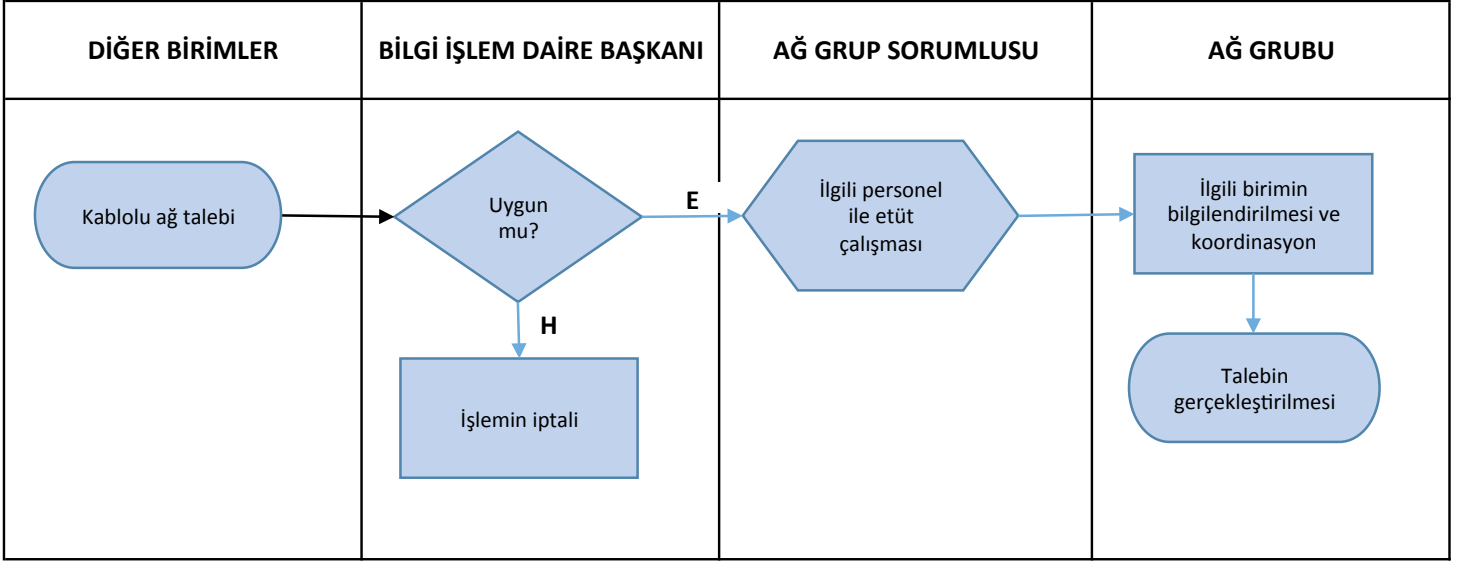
| DİĞER BİRİMLER | BİLGİ İŞLEM DAİRE BAŞKANI | AĞ GRUP SORUMLUSU | AĞ GRUBU |
|---|---|---|---|
| Kablolu ağ talebi | Uygun mu? | İlgili personel ile etüt çalışması | İlgili birimin bilgilendirilmesi ve koordinasyon |
| | H | | Talebin gerçekleştirilmesi |
| | İşlemin iptali | | |

E